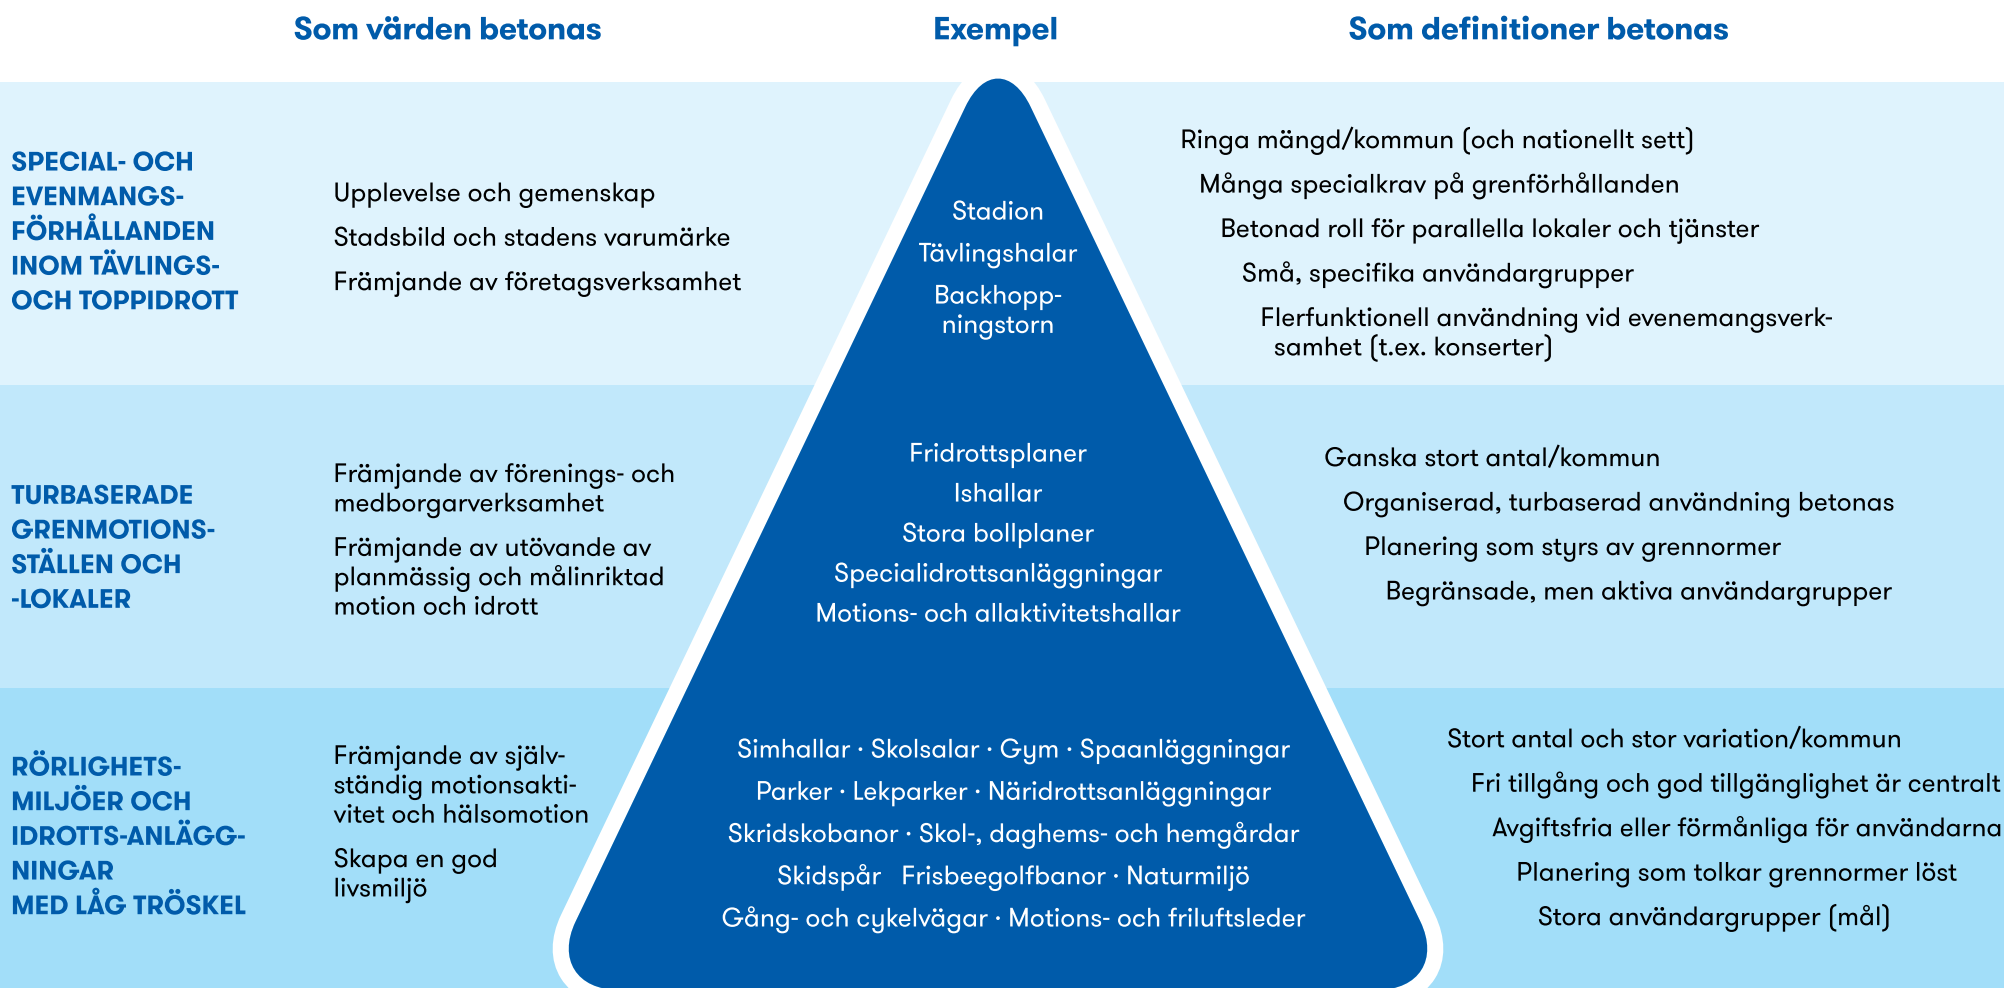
Som värden betonas

Exempel

Som definitioner betonas

SPECIAL- OCH EVENMANGSFÖRHÅLLANDEN INOM TÄVLINGS- OCH TOPPIDROTT

Upplevelse och gemenskap

Stadsbild och stadens varumärke

Främjande av företagsverksamhet

Stadion

Tävlingshalar

Backhoppningstorn

Ringa mängd/kommun (och nationellt sett)

Många specialkrav på grenförhållanden

Betonad roll för parallella lokaler och tjänster

Små, specifika användargrupper

Flerfunktionell användning vid evenemangsverksamhet (t.ex. konserter)

TURBASERADE GRENMOTIONSSTÄLLEN OCH -LOKALER

Främjande av förenings- och medborgarverksamhet

Främjande av utövande av planmässig och målinriktad motion och idrott

Fridrottsplaner

Ishallar

Stora bollplaner

Specialidrottsanläggningar

Motions- och allaktivitetshallar

Ganska stort antal/kommun

Organiserad, turbaserad användning betonas

Planering som styrs av grennormer

Begränsade, men aktiva användargrupper

RÖRLIGHETSMILJÖER OCH IDROTTS-ANLÄGGNINGAR MED LÅG TRÖSKEL

Främjande av självständig motionsaktivitet och hälsomotion

Skapa en god livsmiljö

Simhallar · Skolsalar · Gym · Spaanläggningar

Parker · Lekparker · Näridrottsanläggningar

Skridskobanor · Skol-, daghems- och hemgårdar

Skidspår Frisbeegolfbanor · Naturmiljö

Gång- och cykelvägar · Motions- och friluftsleder

Stort antal och stor variation/kommun

Fri tillgång och god tillgänglighet är centralt

Avgiftsfria eller förmånliga för användarna

Planering som tolkar grennormer löst

Stora användargrupper (mål)